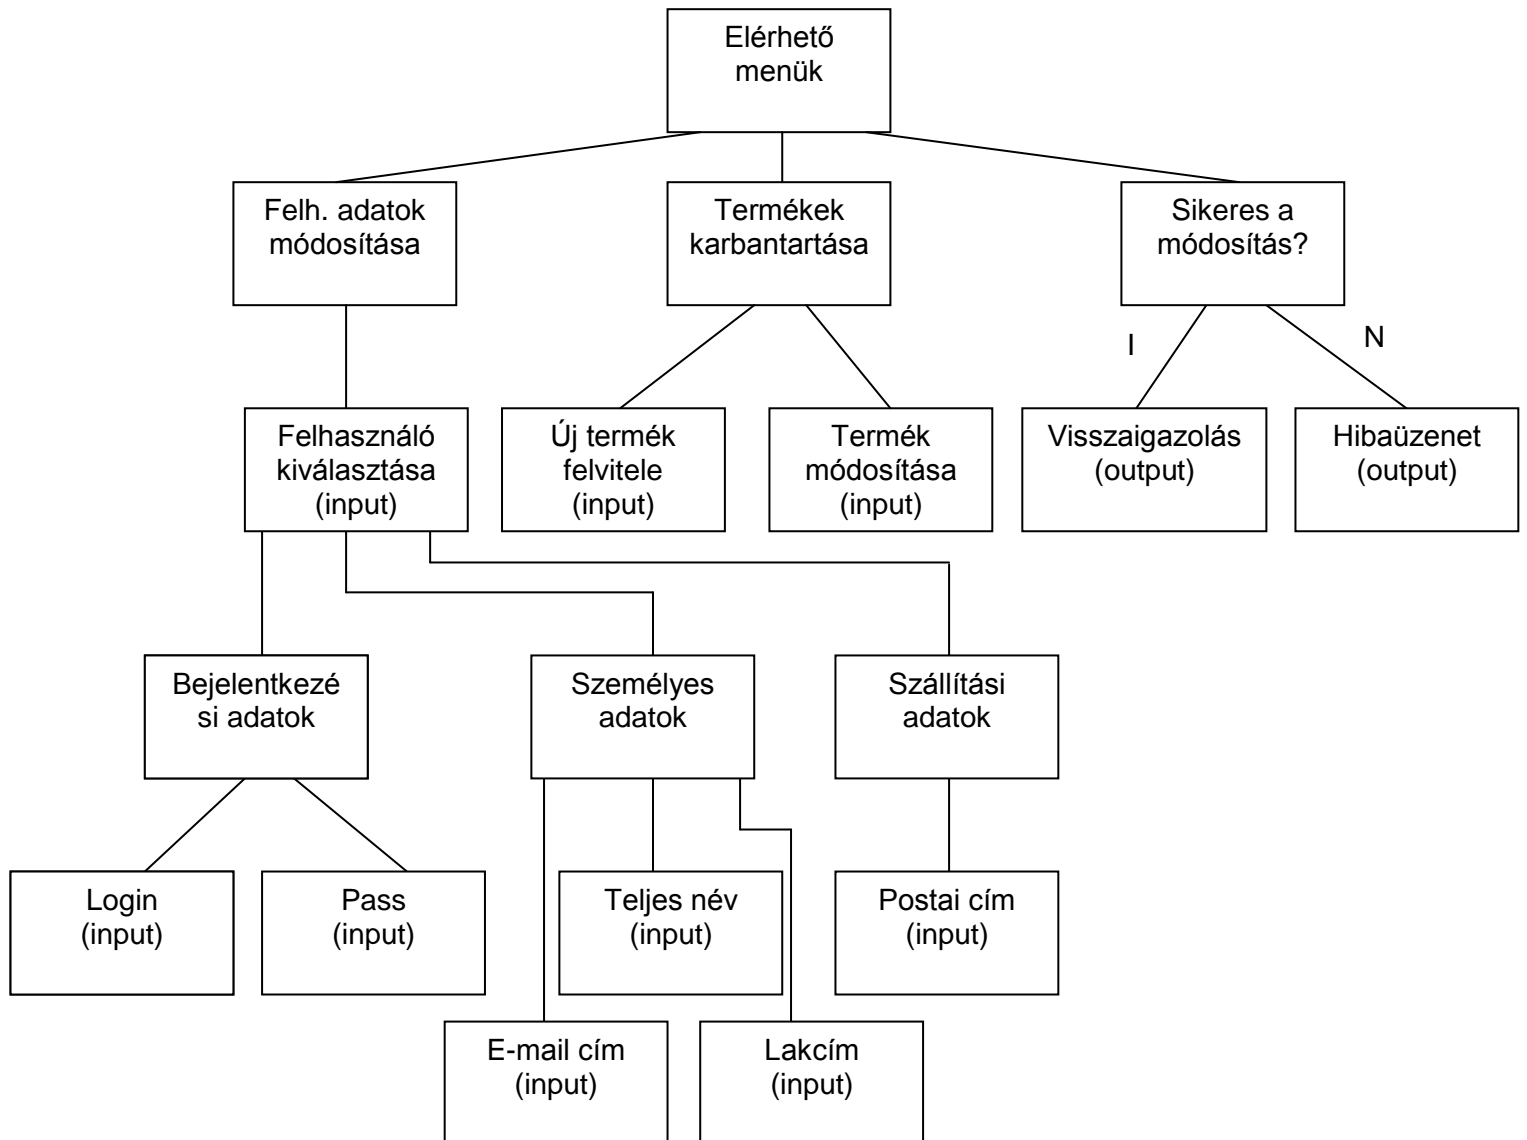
Elérhető menük

Felh. adatok módosítása

Termékek karbantartása

Sikeres a módosítás?

I

N

Felhasználó kiválasztása (input)

Új termék felvitele (input)

Termék módosítása (input)

Visszaigazolás (output)

Hibaüzenet (output)

Bejelentkezési adatok

Személyes adatok

Szállítási adatok

Login (input)

Pass (input)

Teljes név (input)

Postai cím (input)

E-mail cím (input)

Lakcím (input)